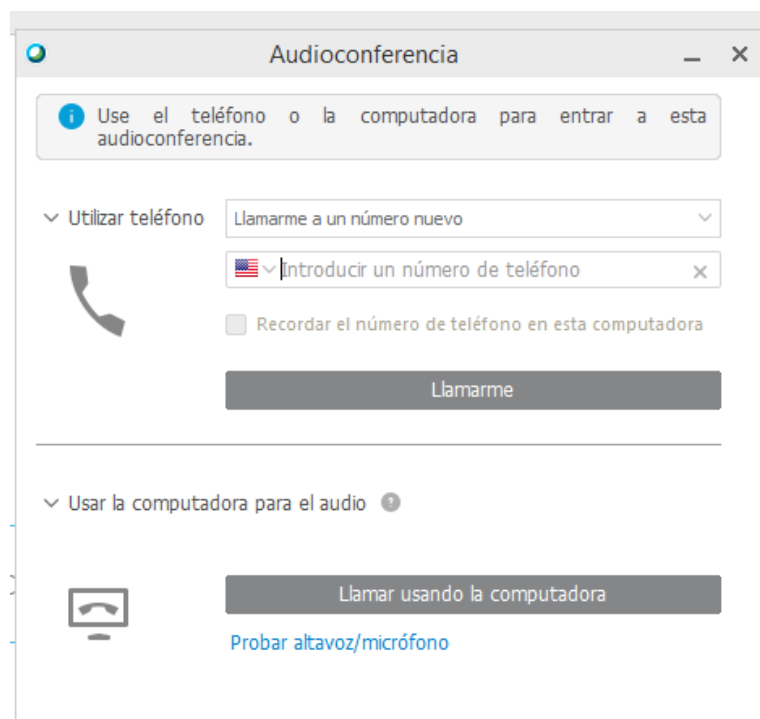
Audioconferencia

Use el teléfono o la computadora para entrar a esta audioconferencia.

Utilizar teléfono

Llamarme a un número nuevo

Introducir un número de teléfono

Recordar el número de teléfono en esta computadora

Llamarme

Usar la computadora para el audio

Llamar usando la computadora

Probar altavoz/micrófono